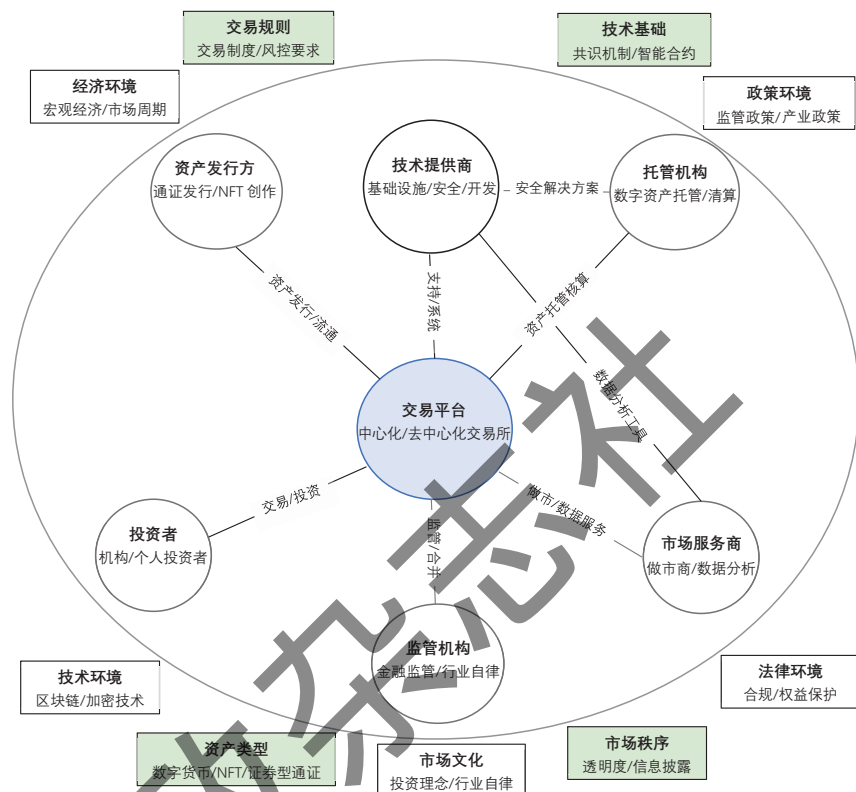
交易规则
交易制度/风控要求

技术基础
共识机制/智能合约

经济环境
宏观经济/市场周期

政策环境
监管政策/产业政策

资产发行方
通证发行/NFT 创作

技术提供商
基础设施/安全/开发

安全解决方案

托管机构
数字资产托管/清算

资产发行/流通

支持/系统

资产托管核算

数据分析工具

交易平台
中心化/去中心化交易所

交易/投资

做市/数据服务

投资者
机构/个人投资者

监管/合规

市场服务商
做市商/数据分析

监管机构
金融监管/行业自律

技术环境
区块链/加密技术

法律环境
合规/权益保护

资产类型
数字货币/NFT/证券型通证

市场文化
投资理念/行业自律

市场秩序
透明度/信息披露

杂志社